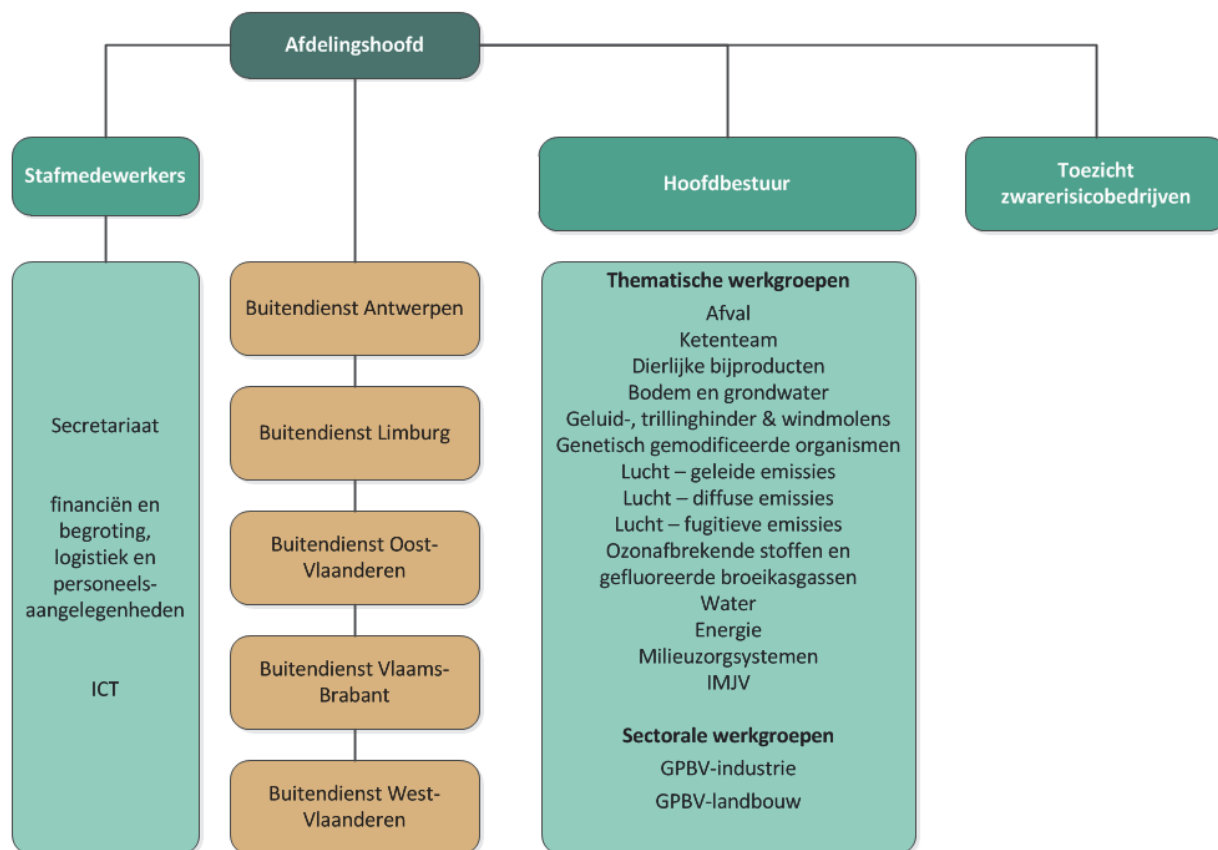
Afdelingshoofd

Stafmedewerkers

Secretariaat

financiën en begroting, logistiek en personeels-aangelegenheden

ICT

Buitendienst Antwerpen

Buitendienst Limburg

Buitendienst Oost-Vlaanderen

Buitendienst Vlaams-Brabant

Buitendienst West-Vlaanderen

Hoofdbestuur

Thematische werkgroepen
Afval
Ketenteam
Dierlijke bijproducten
Bodem en grondwater
Geluid-, trillinghinder & windmolens
Genetisch gemodificeerde organismen
Lucht – geleide emissies
Lucht – diffuse emissies
Lucht – fugitieve emissies
Ozonafbrekende stoffen en gefluoreerde broeikasgassen
Water
Energie
Milieuzorgsystemen
IMJV

Sectorale werkgroepen
GPBV-industrie
GPBV-landbouw

Toezicht zwarerisicobedrijven